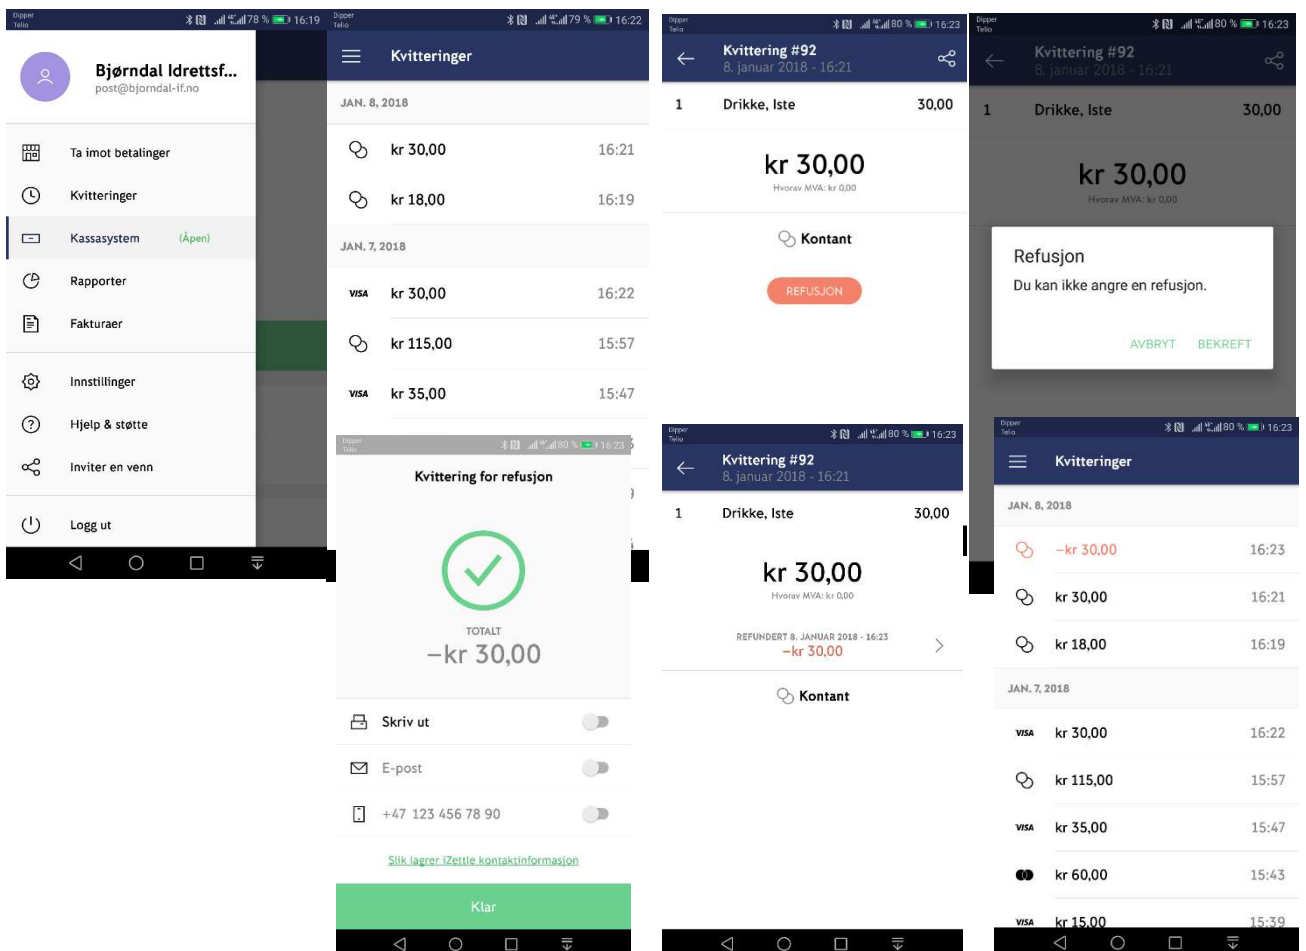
Dipper Telia 78 % 16:19

Bjørndal Idrettsf...
post@bjorndal-if.no

Ta imot betalinger
Kvitteringer
Kassasystem (Åpen)
Rapporter
Fakturaer
Innstillinger
Hjelp & støtte
Inviter en venn
Logg ut

Dipper Telia 79 % 16:22

Kvitteringer

JAN. 8, 2018
kr 30,00 16:21
kr 18,00 16:19
JAN. 7, 2018
VISA kr 30,00 16:22
kr 115,00 15:57
VISA kr 35,00 15:47

Dipper Telia 80 % 16:23

Kvittering for refusjon

TOTALT
−kr 30,00

Skriv ut
E-post
+47 123 456 78 90

Slik lagrer iZettle kontaktinformasjon

Klar

Dipper Telia 80 % 16:23

Kvittering #92
8. januar 2018 - 16:21

1 Drikke, Iste 30,00

kr 30,00
Hvorav MVA: kr 0,00

Kontant

REFUSJON

Dipper Telia 80 % 16:23

Kvittering #92
8. januar 2018 - 16:21

1 Drikke, Iste 30,00

kr 30,00
Hvorav MVA: kr 0,00

Refusjon
Du kan ikke angre en refusjon.

AVBRYT BEKREFT

Dipper Telia 80 % 16:23

Kvittering #92
8. januar 2018 - 16:21

1 Drikke, Iste 30,00

kr 30,00
Hvorav MVA: kr 0,00

REFUNDERT 8. JANUAR 2018 - 16:23
−kr 30,00

Kontant

Dipper Telia 80 % 16:23

Kvitteringer

JAN. 8, 2018
−kr 30,00 16:23
kr 30,00 16:21
kr 18,00 16:19
JAN. 7, 2018
VISA kr 30,00 16:22
kr 115,00 15:57
VISA kr 35,00 15:47
kr 60,00 15:43
VISA kr 15,00 15:39